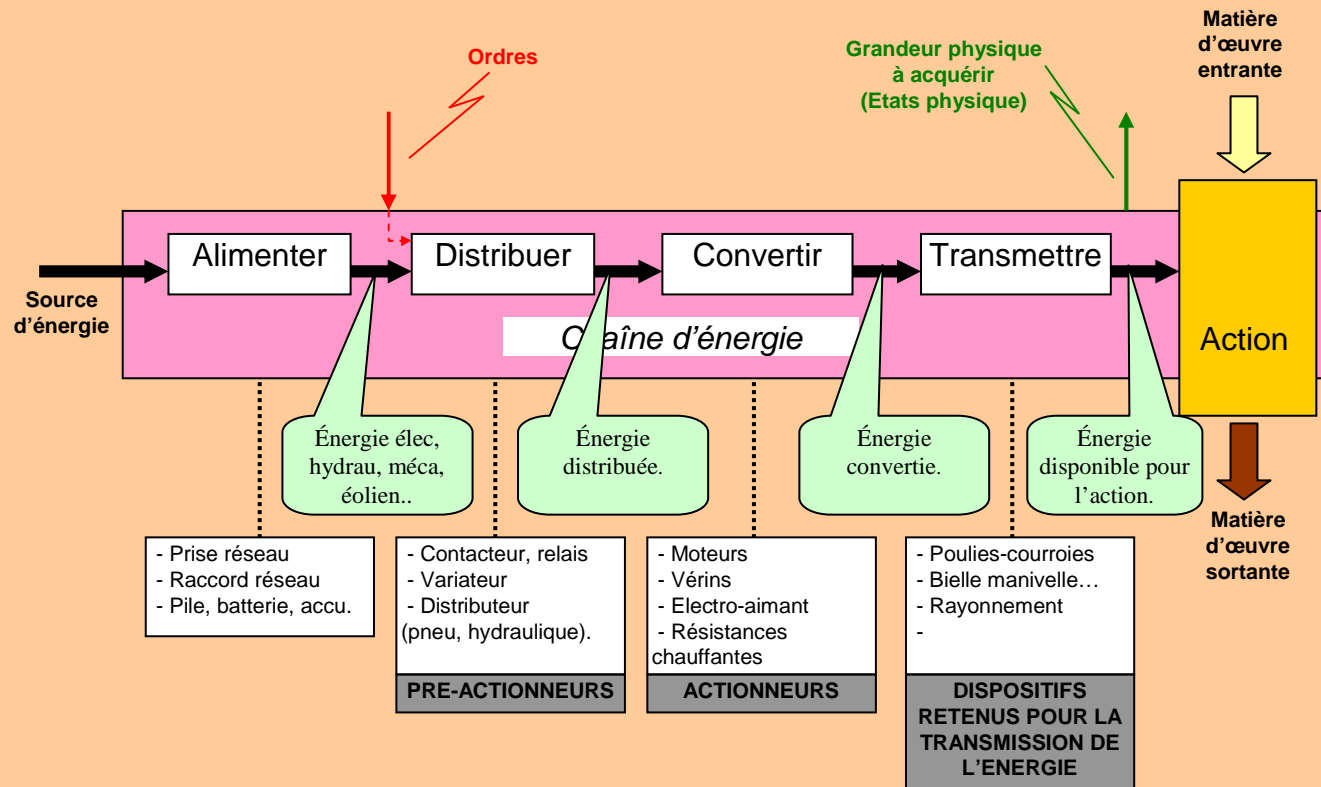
Matière d'œuvre entrante

Ordres

Grandeur physique à acquérir (Etats physique)

Alimenter

Distribuer

Convertir

Transmettre

Source d'énergie

Chaîne d'énergie

Action

Énergie élec, hydrau, méca, éolien..

Énergie distribuée.

Énergie convertie.

Énergie disponible pour l'action.

Matière d'œuvre sortante

- Prise réseau
- Raccord réseau
- Pile, batterie, accu.

- Contacteur, relais
- Variateur
- Distributeur (pneu, hydraulique).

PRE-ACTIONNEURS

- Moteurs
- Vérins
- Electro-aimant
- Résistances chauffantes

ACTIONNEURS

- Poulies-courroies
- Bielle manivelle…
- Rayonnement
-

DISPOSITIFS RETENUS POUR LA TRANSMISSION DE L'ENERGIE